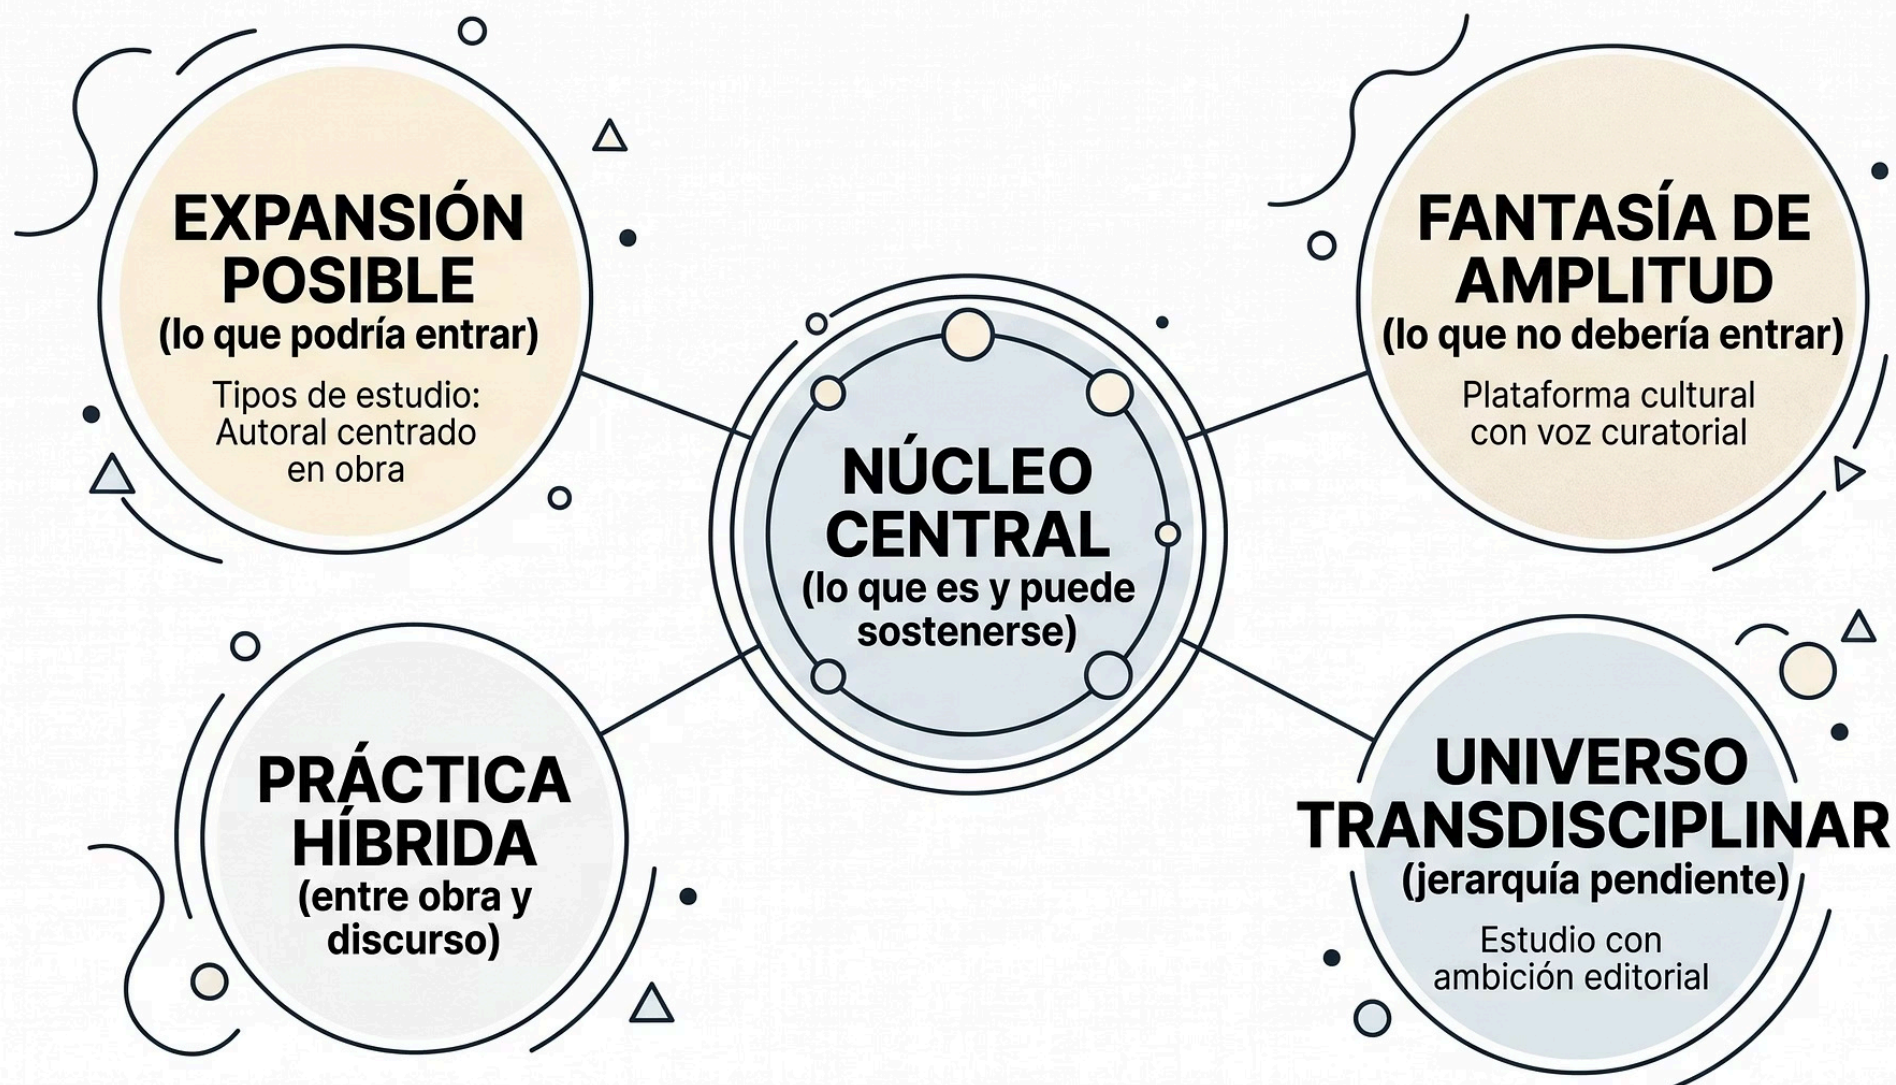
EXPANSIÓN POSIBLE
(lo que podría entrar)
Tipos de estudio: Autoral centrado en obra

FANTASÍA DE AMPLITUD
(lo que no debería entrar)
Plataforma cultural con voz curatorial

NÚCLEO CENTRAL
(lo que es y puede sostenerse)

PRÁCTICA HÍBRIDA
(entre obra y discurso)

UNIVERSO TRANSDISCIPLINAR
(jerarquía pendiente)
Estudio con ambición editorial